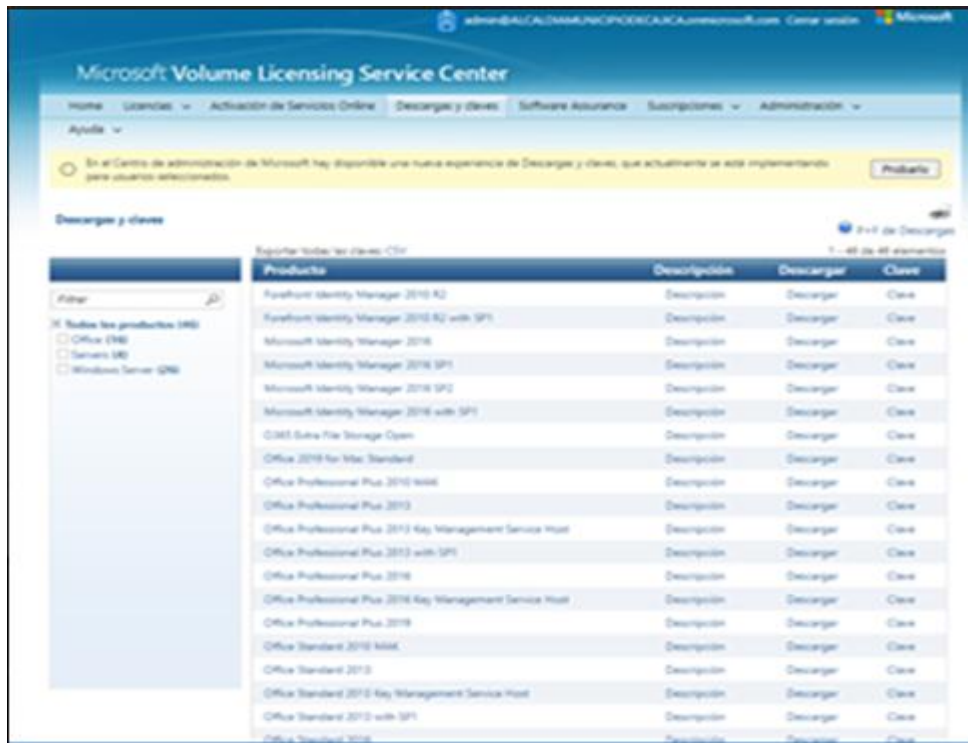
admin@ALCALDIAMUNICIPIODECAJICA.onmicrosoft.com Cerrar sesión Microsoft

Microsoft Volume Licensing Service Center

Home | Licencias | Activación de Servicios Online | Descargas y claves | Software Assurance | Suscripciones | Administración | Ayuda

En el Centro de administración de Microsoft hay disponible una nueva experiencia de Descargas y claves, que actualmente se está implementando para usuarios seleccionados.

Probarlo

Descargas y claves

P+F de Descargas

Exportar todas las claves CSV

1 - 46 de 46 elementos

Filtrar

Todos los productos (46)
Office (16)
Servers (4)
Windows Server (26)

| Producto | Descripción | Descargar | Clave |
|---|---|---|---|
| Forefront Identity Manager 2010 R2 | Descripción | Descargar | Clave |
| Forefront Identity Manager 2010 R2 with SP1 | Descripción | Descargar | Clave |
| Microsoft Identity Manager 2016 | Descripción | Descargar | Clave |
| Microsoft Identity Manager 2016 SP1 | Descripción | Descargar | Clave |
| Microsoft Identity Manager 2016 SP2 | Descripción | Descargar | Clave |
| Microsoft Identity Manager 2016 with SP1 | Descripción | Descargar | Clave |
| O365 Extra File Storage Open | Descripción | Descargar | Clave |
| Office 2016 for Mac Standard | Descripción | Descargar | Clave |
| Office Professional Plus 2010 MAK | Descripción | Descargar | Clave |
| Office Professional Plus 2013 | Descripción | Descargar | Clave |
| Office Professional Plus 2013 Key Management Service Host | Descripción | Descargar | Clave |
| Office Professional Plus 2013 with SP1 | Descripción | Descargar | Clave |
| Office Professional Plus 2016 | Descripción | Descargar | Clave |
| Office Professional Plus 2016 Key Management Service Host | Descripción | Descargar | Clave |
| Office Professional Plus 2019 | Descripción | Descargar | Clave |
| Office Standard 2010 MAK | Descripción | Descargar | Clave |
| Office Standard 2013 | Descripción | Descargar | Clave |
| Office Standard 2013 Key Management Service Host | Descripción | Descargar | Clave |
| Office Standard 2013 with SP1 | Descripción | Descargar | Clave |
| Office Standard 2016 | Descripción | Descargar | Clave |